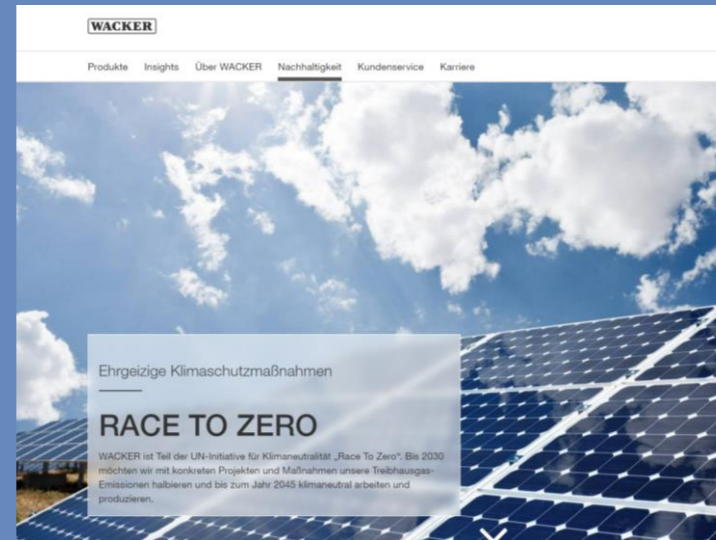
WACKER

Produkte Insights Über WACKER Nachhaltigkeit Kundenservice Karriere

Ehrgeizige Klimaschutzmaßnahmen

RACE TO ZERO

WACKER ist Teil der UN-Initiative für Klimaneutralität „Race To Zero". Bis 2030 möchten wir mit konkreten Projekten und Maßnahmen unsere Treibhausgas-Emissionen halbieren und bis zum Jahr 2045 klimaneutral arbeiten und produzieren.